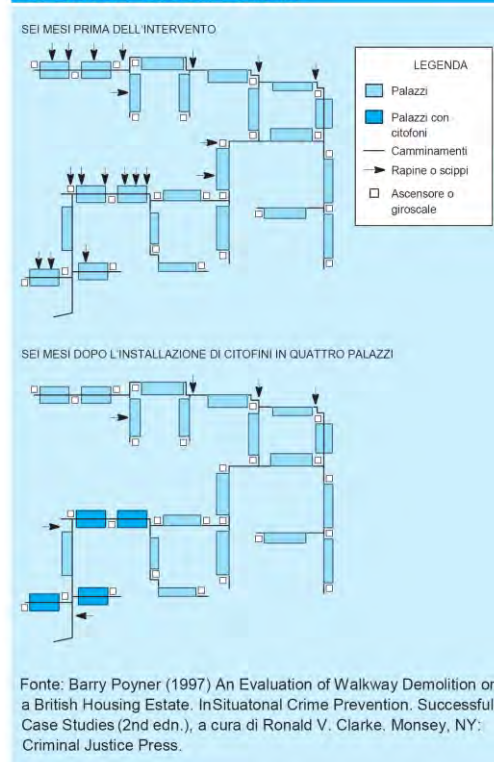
SEI MESI PRIMA DELL'INTERVENTO

LEGENDA
Palazzi
Palazzi con citofoni
Camminamenti
Rapine o scippi
Ascensore o giroscale

SEI MESI DOPO L'INSTALLAZIONE DI CITOFINI IN QUATTRO PALAZZI

Fonte: Barry Poyner (1997) An Evaluation of Walkway Demolition on a British Housing Estate. InSituatonal Crime Prevention. Successful Case Studies (2nd edn.), a cura di Ronald V. Clarke. Monsey, NY: Criminal Justice Press.